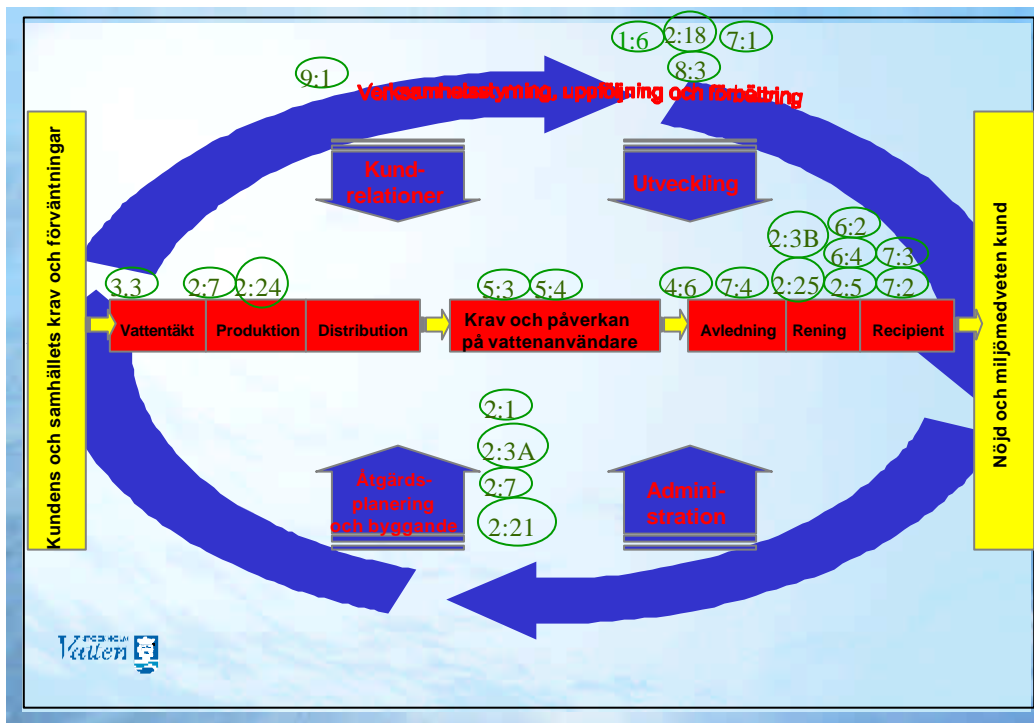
1:6
2:18
7:1
8:3
9:1
Verksamhetsstyrning, uppföljning och förbättring

Kundens och samhällets krav och förväntningar

Kund-relationer

Utveckling

Nöjd och miljömedveten kund

2:3B
6:2
6:4
7:3

3.3
2:7
2:24
5:3
5:4
4:6
7:4
2:25
2:5
7:2

Vattentäkt
Produktion
Distribution
Krav och påverkan på vattenanvändare
Avledning
Rening
Recipient

2:1
2:3A
2:7
2:21

Åtgärds-planering och byggande

Admini-stration

STOCKHOLM
Vatten